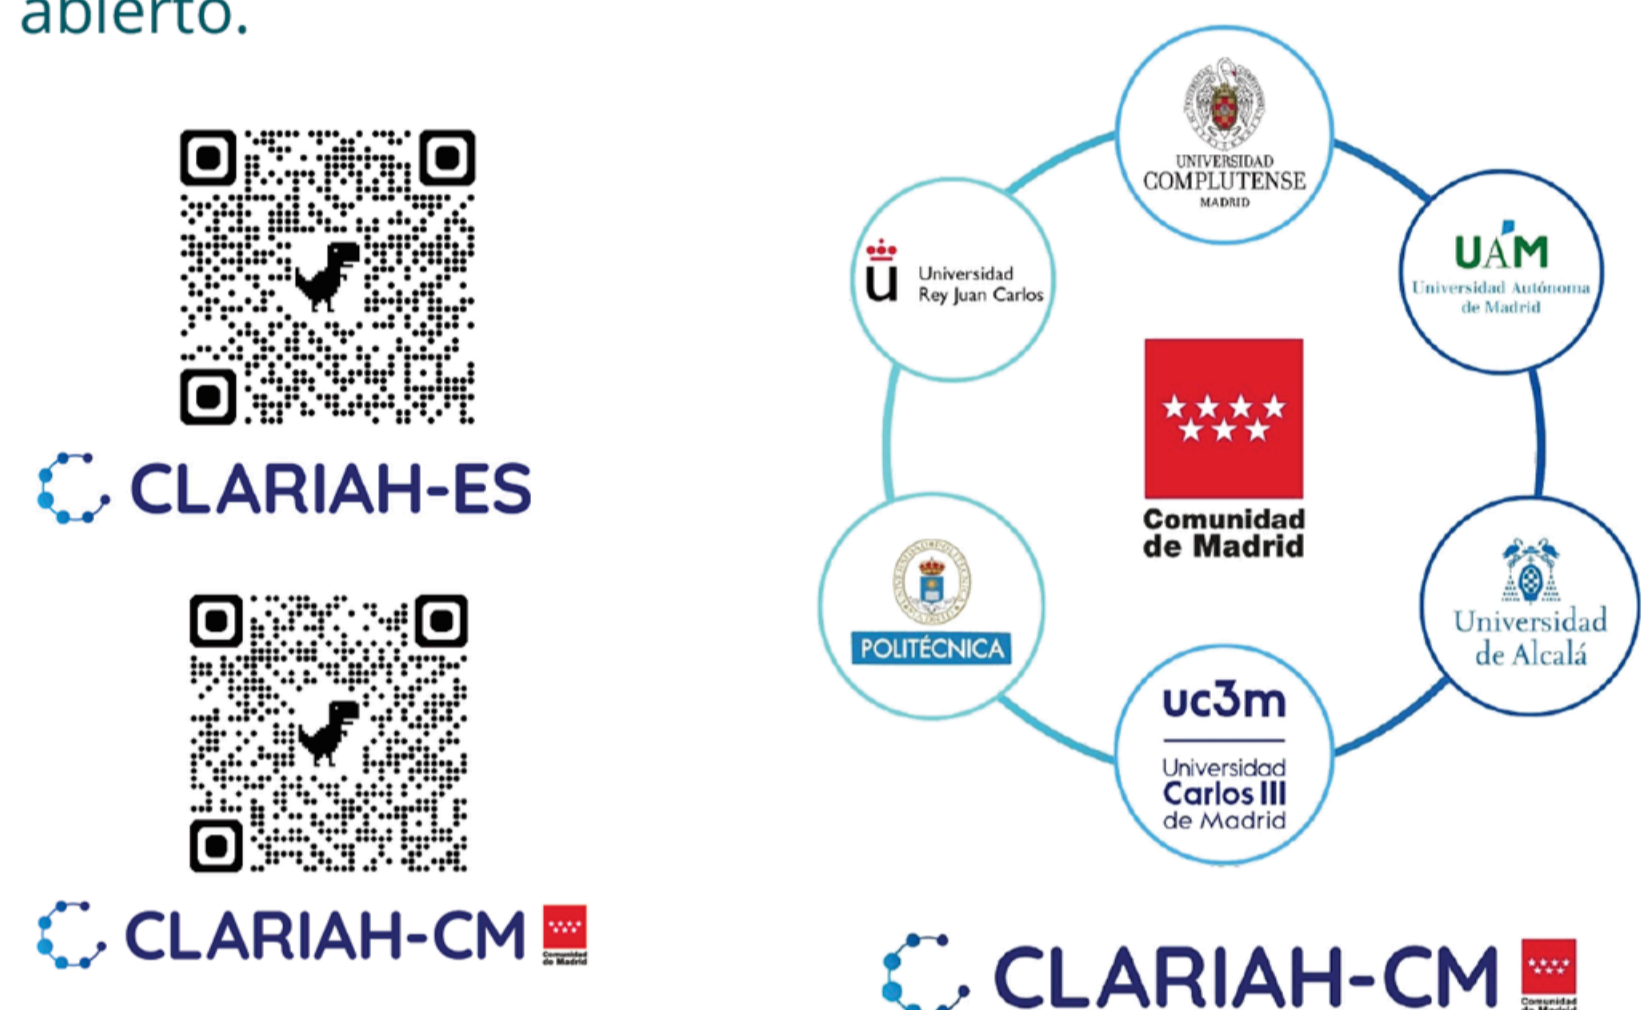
abierto.

CLARIAH-ES

CLARIAH-CM Comunidad de Madrid

UNIVERSIDAD COMPLUTENSE MADRID

UAM Universidad Autónoma de Madrid

Universidad Rey Juan Carlos

Comunidad de Madrid

Universidad de Alcalá

POLITÉCNICA

uc3m Universidad Carlos III de Madrid

CLARIAH-CM Comunidad de Madrid